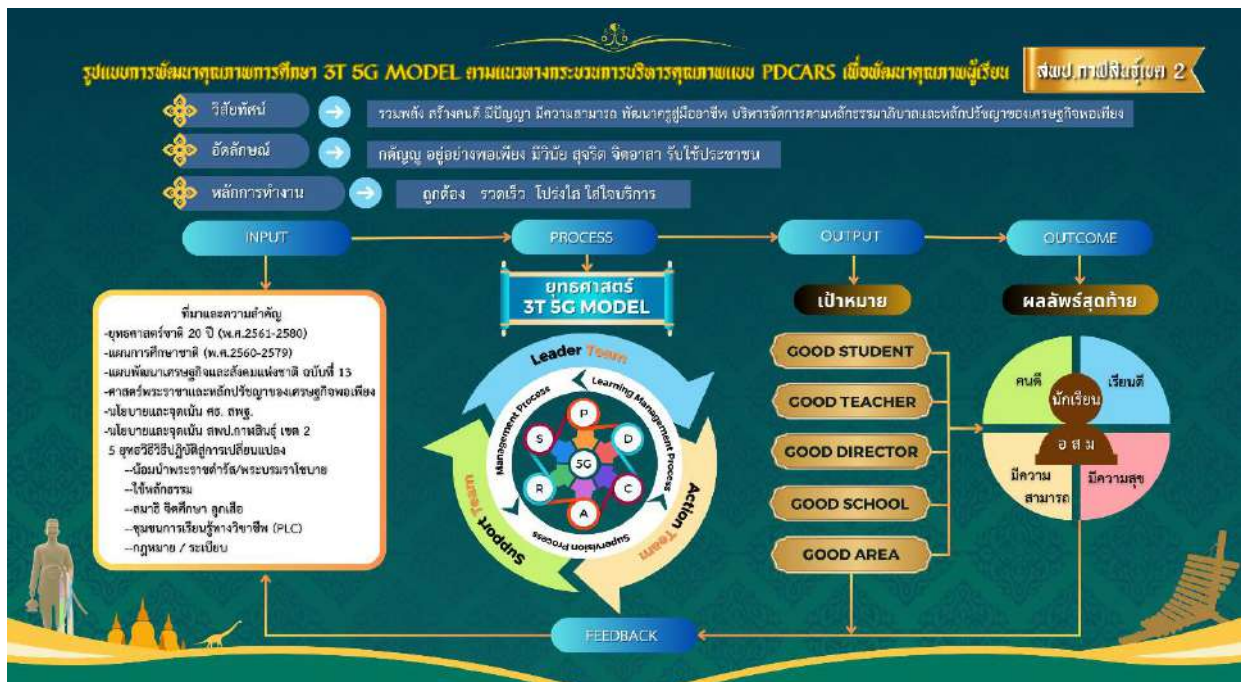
รูปแบบการพัฒนาคุณภาพการศึกษา 3T 5G MODEL ตามแนวทางกระบวนการบริหารคุณภาพแบบ PDCARS เพื่อพัฒนาคุณภาพผู้เรียน

สพป.กาฬสินธุ์ เขต 2

วิสัยทัศน์

รวมพลัง สร้างคนดี มีปัญญา มีความสามารถ พัฒนาครูสู่มืออาชีพ บริหารจัดการตามหลักธรรมาภิบาลและหลักปรัชญาของเศรษฐกิจพอเพียง

อัตลักษณ์

กตัญญู อยู่อย่างพอเพียง มีวินัย สุจริต จิตอาสา รับใช้ประชาชน

หลักการทำงาน

ถูกต้อง รวดเร็ว โปร่งใส ใส่ใจบริการ

INPUT

PROCESS

OUTPUT

OUTCOME

ที่มาและความสำคัญ
-ยุทธศาสตร์ชาติ 20 ปี (พ.ศ.2561-2580)
-แผนการศึกษาชาติ (พ.ศ.2560-2579)
-แผนพัฒนาเศรษฐกิจและสังคมแห่งชาติ ฉบับที่ 13
-ศาสตร์พระราชาและหลักปรัชญาของเศรษฐกิจพอเพียง
-นโยบายและจุดเน้น ศธ. สพฐ.
-นโยบายและจุดเน้น สพป.กาฬสินธุ์ เขต 2
5 ยุทธวิธีวิธีปฏิบัติสู่การเปลี่ยนแปลง
--น้อมนำพระราชดำรัส/พระบรมราโชบาย
--ใช้หลักธรรม
--สมาธิ จิตศึกษา ลูกเสือ
--ชุมชนการเรียนรู้ทางวิชาชีพ (PLC)
--กฎหมาย / ระเบียบ

ยุทธศาสตร์
3T 5G MODEL

Leader Team

Action Team

Support Team

Management Process

Learning Management Process

Supervision Process

P

D

C

A

R

S

5G

เป้าหมาย

GOOD STUDENT

GOOD TEACHER

GOOD DIRECTOR

GOOD SCHOOL

GOOD AREA

ผลลัพธ์สุดท้าย

คนดี

เรียนดี

นักเรียน

อ ส ม

มีความสามารถ

มีความสุข

FEEDBACK